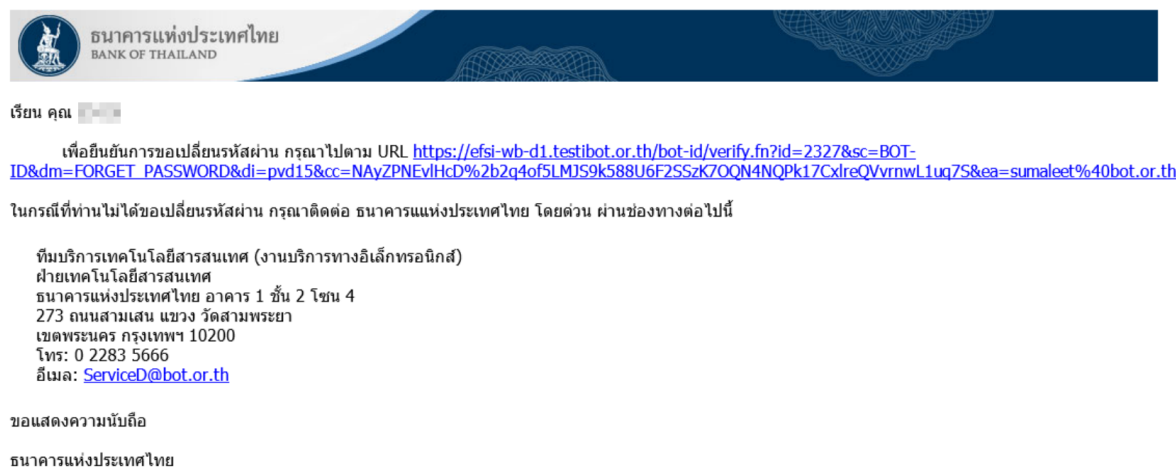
ธนาคารแห่งประเทศไทย
BANK OF THAILAND

เรียน คุณ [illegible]

เพื่อยืนยันการขอเปลี่ยนรหัสผ่าน กรุณาไปตาม URL https://efsi-wb-d1.testibot.or.th/bot-id/verify.fn?id=2327&sc=BOT-ID&dm=FORGET_PASSWORD&di=pvd15&cc=NAyZPNEvlHcD%2b2q4of5LMJS9k588U6F2SSzK7OQN4NQPk17CxlreQVvrnwL1uq7S&ea=sumaleet%40bot.or.th

ในกรณีที่ท่านไม่ได้ขอเปลี่ยนรหัสผ่าน กรุณาติดต่อ ธนาคารแห่งประเทศไทย โดยด่วน ผ่านช่องทางต่อไปนี้

ทีมบริการเทคโนโลยีสารสนเทศ (งานบริการทางอิเล็กทรอนิกส์)
ฝ่ายเทคโนโลยีสารสนเทศ
ธนาคารแห่งประเทศไทย อาคาร 1 ชั้น 2 โซน 4
273 ถนนสามเสน แขวง วัดสามพระยา
เขตพระนคร กรุงเทพฯ 10200
โทร: 0 2283 5666
อีเมล: ServiceD@bot.or.th

ขอแสดงความนับถือ

ธนาคารแห่งประเทศไทย